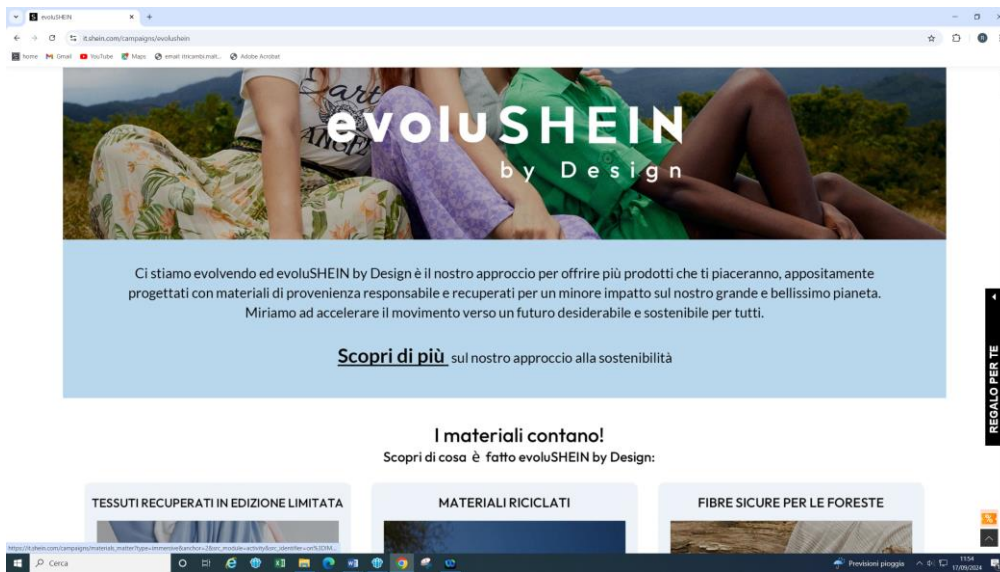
evoluSHEIN
it.shein.com/campaigns/evolushein
home Gmail YouTube Maps email ricambi.mail... Adobe Acrobat

evoluSHEIN
by Design

Ci stiamo evolvendo ed evoluSHEIN by Design è il nostro approccio per offrire più prodotti che ti piaceranno, appositamente progettati con materiali di provenienza responsabile e recuperati per un minore impatto sul nostro grande e bellissimo pianeta. Miriamo ad accelerare il movimento verso un futuro desiderabile e sostenibile per tutti.

Scopri di più sul nostro approccio alla sostenibilità

REGALO PER TE

I materiali contano!
Scopri di cosa è fatto evoluSHEIN by Design:

TESSUTI RECUPERATI IN EDIZIONE LIMITATA

MATERIALI RICICLATI

FIBRE SICURE PER LE FORESTE

https://it.shein.com/campaigns/materials_matter?type=immersive&anchor=2&src_module=activity&src_identifier=on%3DM...

Cerca

Previsioni pioggia
11:54
17/09/2024